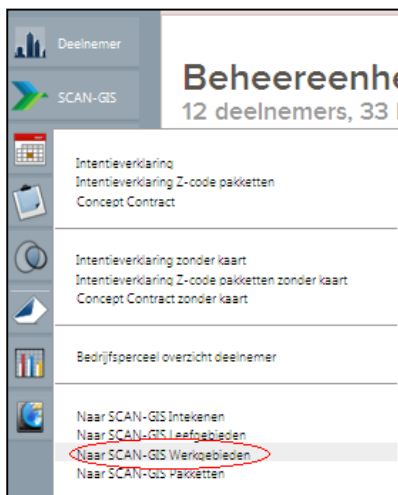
Deelnemer

SCAN-GIS

Beheereenhe

12 deelnemers, 33 l

Intentieverklaring
Intentieverklaring Z-code pakketten
Concept Contract

Intentieverklaring zonder kaart
Intentieverklaring Z-code pakketten zonder kaart
Concept Contract zonder kaart

Bedrijfsperceel overzicht deelnemer

Naar SCAN-GIS Intekenen
Naar SCAN-GIS Leefgebieden
Naar SCAN-GIS Werkgebieden
Naar SCAN-GIS Pakketten